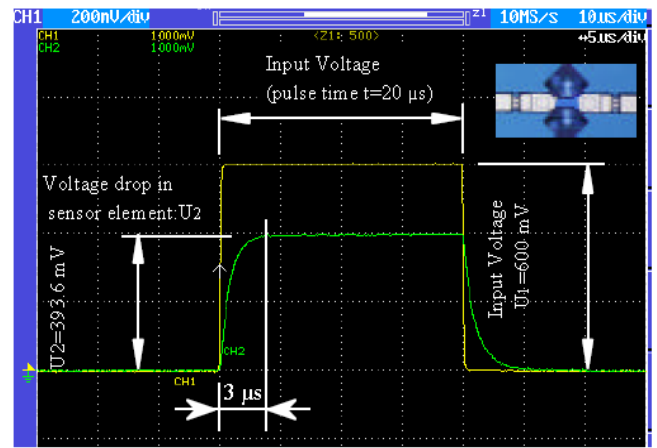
CH1 200mV/div

Z1 10MS/s 10us/div

CH1 1000mV
CH2 1000mV

<Z1: 500>

+5us/div

Input Voltage
(pulse time t=20 μs)

Voltage drop in sensor element:U2

U2=393.6 mV

CH2

CH1

3 μs

Input Voltage
U1=600 mV